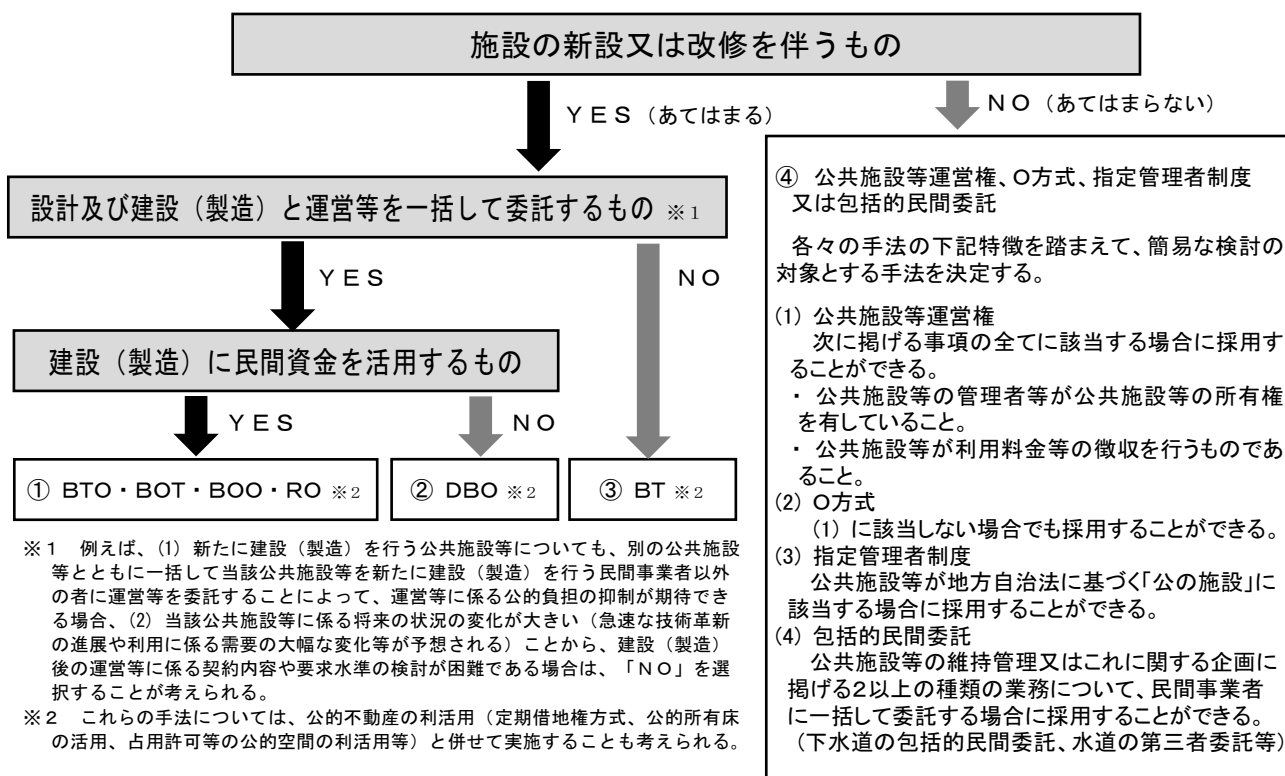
施設の新設又は改修を伴うもの

ＹＥＳ（あてはまる）

ＮＯ（あてはまらない）

設計及び建設（製造）と運営等を一括して委託するもの ※1

ＹＥＳ

ＮＯ

建設（製造）に民間資金を活用するもの

ＹＥＳ

ＮＯ

① BTO・BOT・BOO・RO ※2

② DBO ※2

③ BT ※2

※１　例えば、(1) 新たに建設（製造）を行う公共施設等についても、別の公共施設等とともに一括して当該公共施設等を新たに建設（製造）を行う民間事業者以外の者に運営等を委託することによって、運営等に係る公的負担の抑制が期待できる場合、(2) 当該公共施設等に係る将来の状況の変化が大きい（急速な技術革新の進展や利用に係る需要の大幅な変化等が予想される）ことから、建設（製造）後の運営等に係る契約内容や要求水準の検討が困難である場合は、「ＮＯ」を選択することが考えられる。

※２　これらの手法については、公的不動産の利活用（定期借地権方式、公的所有床の活用、占用許可等の公的空間の利活用等）と併せて実施することも考えられる。

④ 公共施設等運営権、O方式、指定管理者制度又は包括的民間委託

各々の手法の下記特徴を踏まえて、簡易な検討の対象とする手法を決定する。

(1) 公共施設等運営権
次に掲げる事項の全てに該当する場合に採用することができる。
・ 公共施設等の管理者等が公共施設等の所有権を有していること。
・ 公共施設等が利用料金等の徴収を行うものであること。

(2) O方式
(1) に該当しない場合でも採用することができる。

(3) 指定管理者制度
公共施設等が地方自治法に基づく「公の施設」に該当する場合に採用することができる。

(4) 包括的民間委託
公共施設等の維持管理又はこれに関する企画に掲げる2以上の種類の業務について、民間事業者に一括して委託する場合に採用することができる。
（下水道の包括的民間委託、水道の第三者委託等）